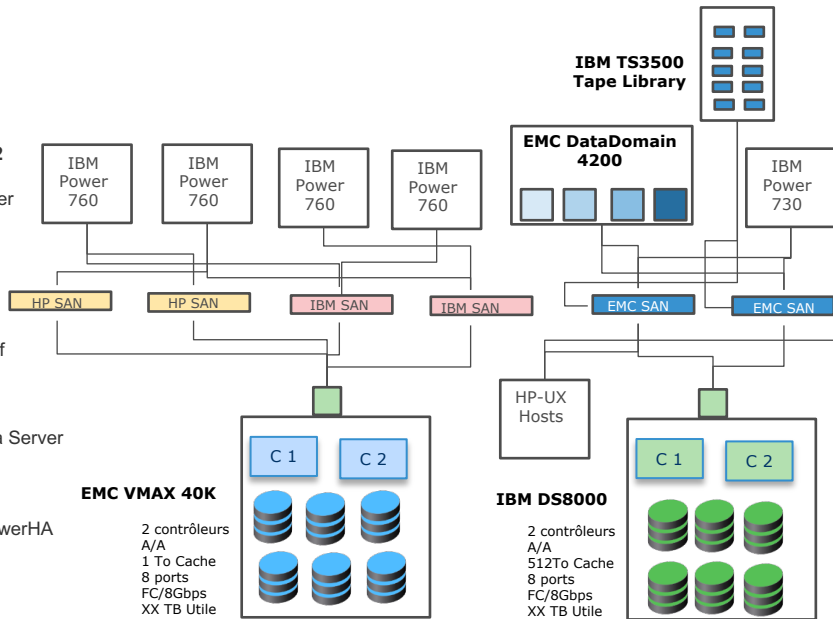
2

er

f

n Server

werHA

IBM Power 760

IBM Power 760

IBM Power 760

IBM Power 760

HP SAN

HP SAN

IBM SAN

IBM SAN

C 1

C 2

EMC VMAX 40K

2 contrôleurs
A/A
1 To Cache
8 ports
FC/8Gbps
XX TB Utile

IBM TS3500
Tape Library

EMC DataDomain
4200

IBM Power 730

EMC SAN

EMC SAN

HP-UX Hosts

C 1

C 2

IBM DS8000

2 contrôleurs
A/A
512To Cache
8 ports
FC/8Gbps
XX TB Utile